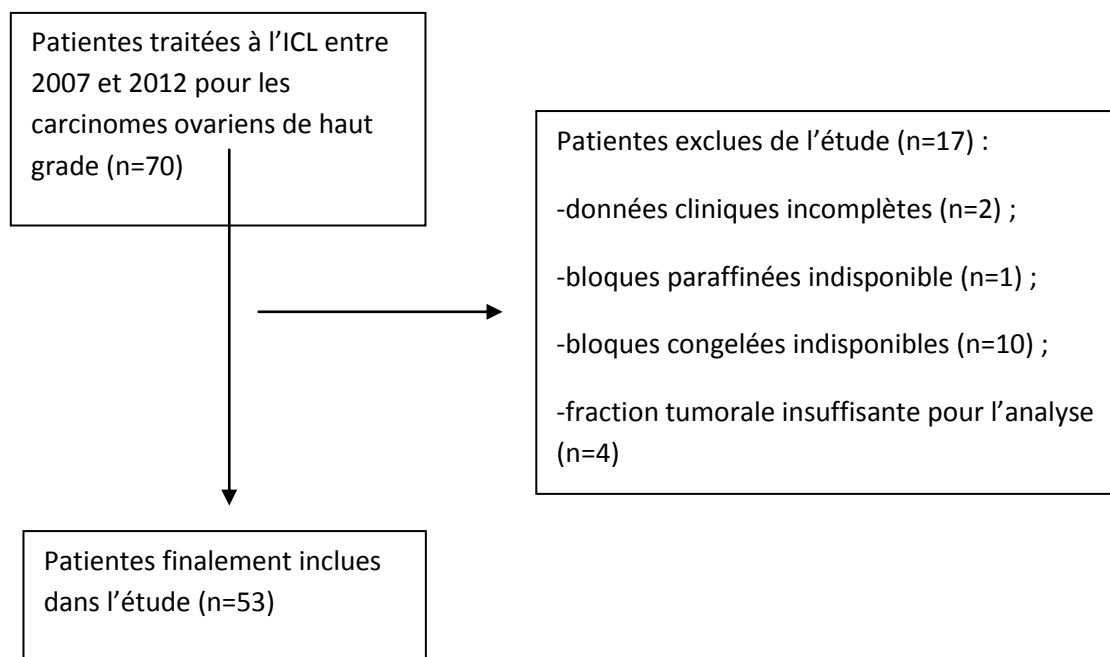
Patientes traitées à l'ICL entre 2007 et 2012 pour les carcinomes ovariens de haut grade (n=70)

Patientes exclues de l'étude (n=17) :

-données cliniques incomplètes (n=2) ;

-bloques paraffinées indisponible (n=1) ;

-bloques congelées indisponibles (n=10) ;

-fraction tumorale insuffisante pour l'analyse (n=4)

Patientes finalement inclues dans l'étude (n=53)